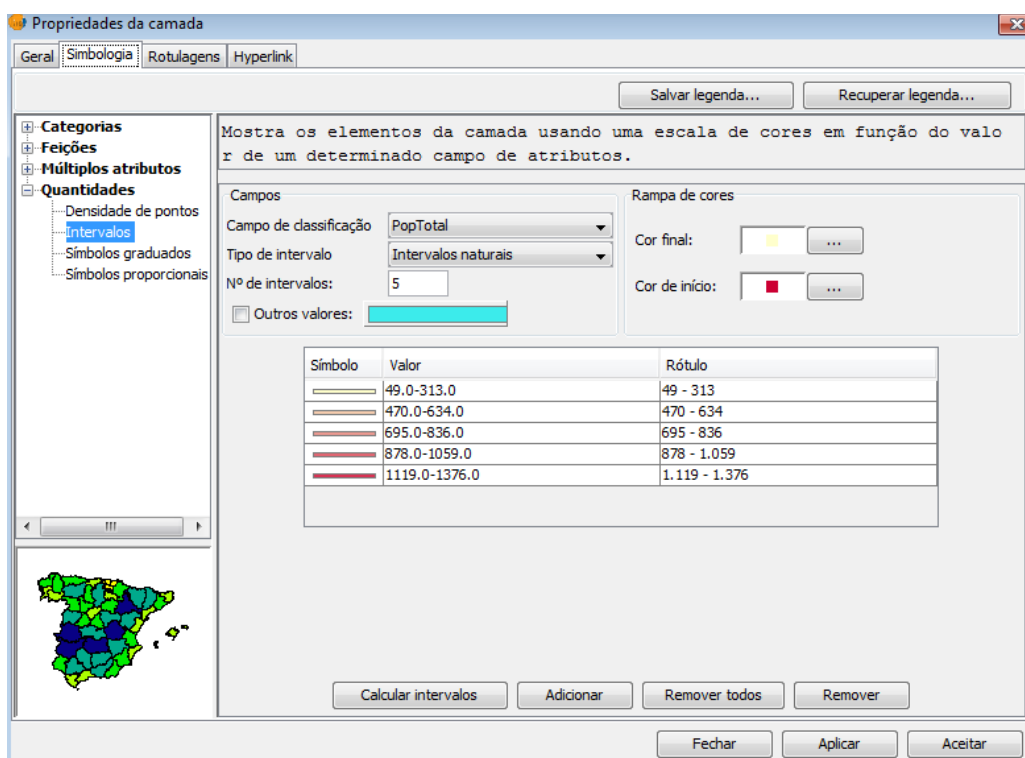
Propriedades da camada

Geral | Simbologia | Rotulagens | Hyperlink

Salvar legenda... | Recuperar legenda...

Categorias
Feições
Múltiplos atributos
Quantidades
Densidade de pontos
Intervalos
Símbolos graduados
Símbolos proporcionais

Mostra os elementos da camada usando uma escala de cores em função do valor de um determinado campo de atributos.

Campos
Campo de classificação: PopTotal
Tipo de intervalo: Intervalos naturais
Nº de intervalos: 5
Outros valores:

Rampa de cores
Cor final: ...
Cor de início: ...

| Símbolo | Valor | Rótulo |
|---|---|---|
| | 49.0-313.0 | 49 - 313 |
| | 470.0-634.0 | 470 - 634 |
| | 695.0-836.0 | 695 - 836 |
| | 878.0-1059.0 | 878 - 1.059 |
| | 1119.0-1376.0 | 1.119 - 1.376 |

Calcular intervalos | Adicionar | Remover todos | Remover

Fechar | Aplicar | Aceitar